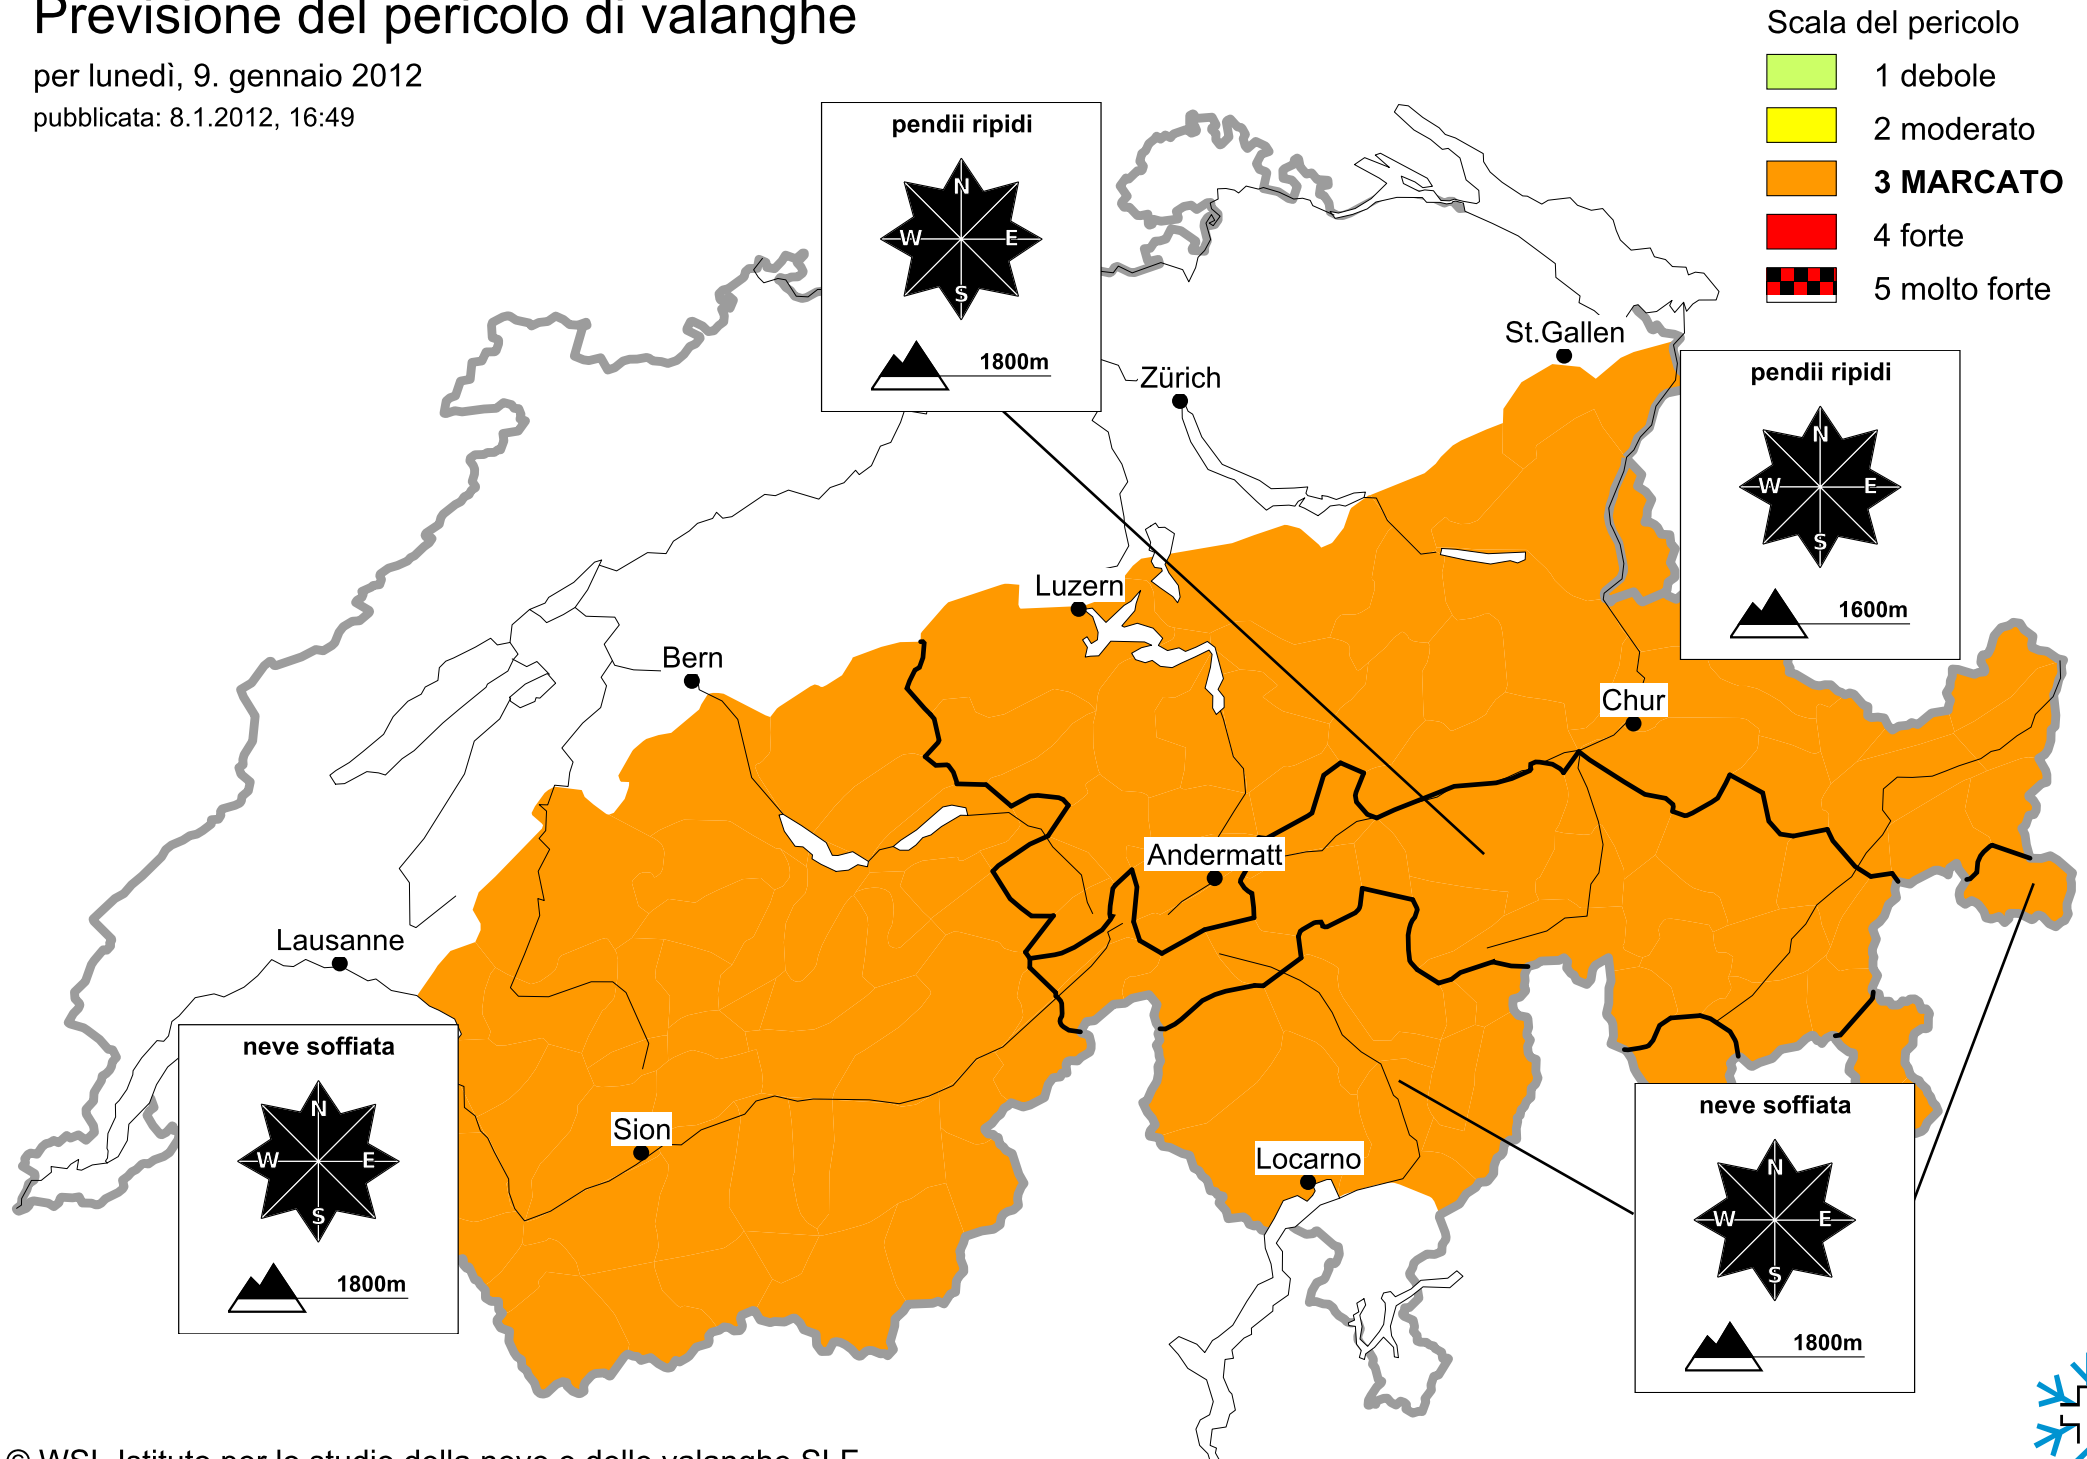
Previsione del pericolo di valanghe
per lunedì, 9. gennaio 2012
pubblicata: 8.1.2012, 16:49

Scala del pericolo
1 debole
2 moderato
3 MARCATO
4 forte
5 molto forte

pendii ripidi
N
W
E
S
1800m

pendii ripidi
N
W
E
S
1600m

neve soffiata
N
W
E
S
1800m

neve soffiata
N
W
E
S
1800m

St.Gallen
Zürich
Luzern
Bern
Chur
Andermatt
Lausanne
Sion
Locarno

© WSL-Istituto per lo studio della neve e delle valanghe SLF